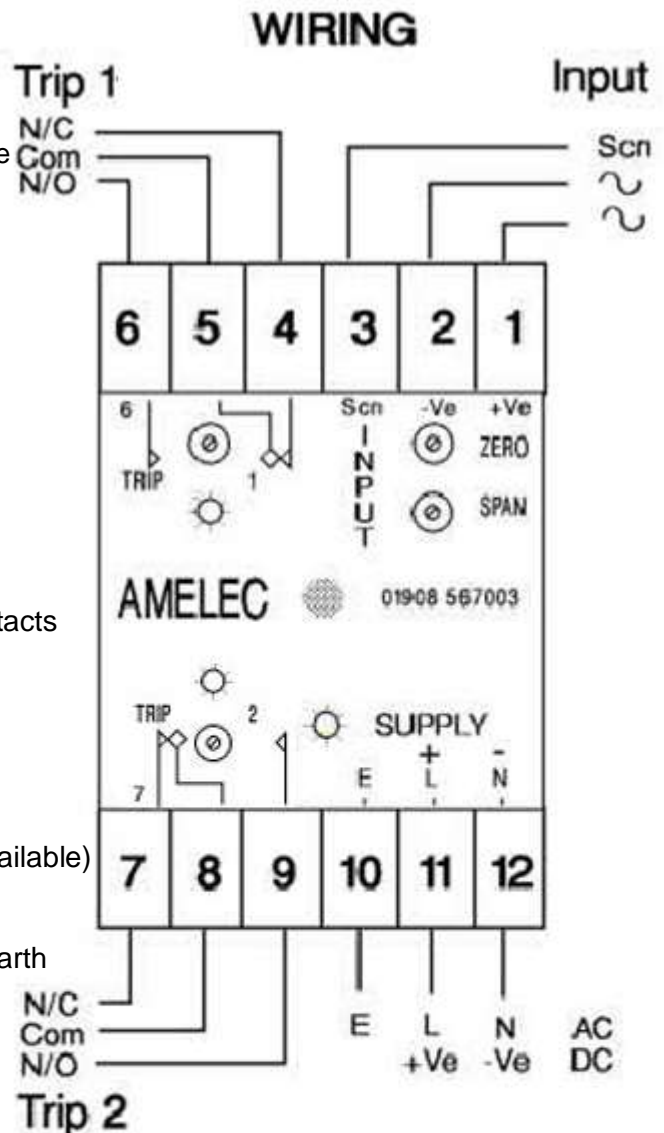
WIRING

Trip 1

Input

N/C
e Com
N/O

Scn
∿
∿

6
5
4
3
2
1

6

TRIP

1

Scn

INPUT

-Ve

+Ve

ZERO

SPAN

AMELEC

01908 567003

tacts

TRIP

2

SUPPLY

7

E

+
L

-
N

ailable)

7
8
9
10
11
12

arth

N/C
Com
N/O

Trip 2

E

L
+Ve

N
-Ve

AC
DC